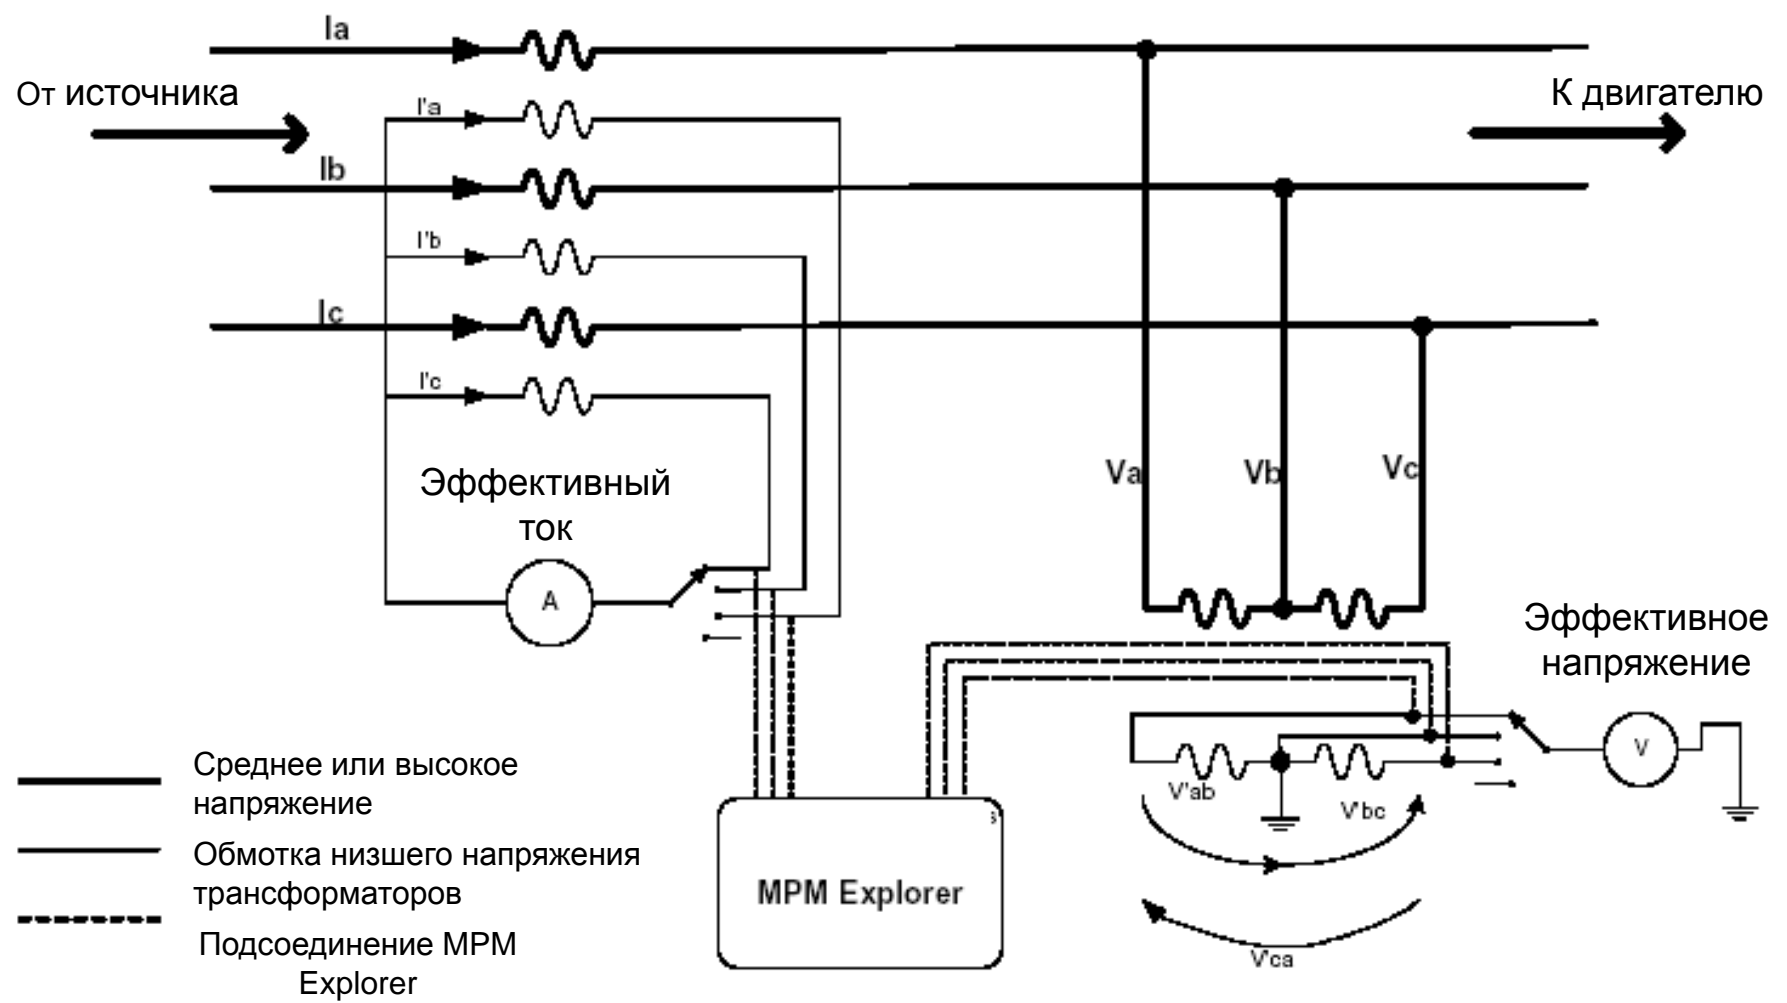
Ia

От источника

I'a

К двигателю

Ib

I'b

Ic

I'c

Эффективный ток

A

Va

Vb

Vc

Эффективное напряжение

V

V'ab

V'bc

V'ca

Среднее или высокое напряжение

Обмотка низшего напряжения трансформаторов

Подсоединение MPM Explorer

MPM Explorer